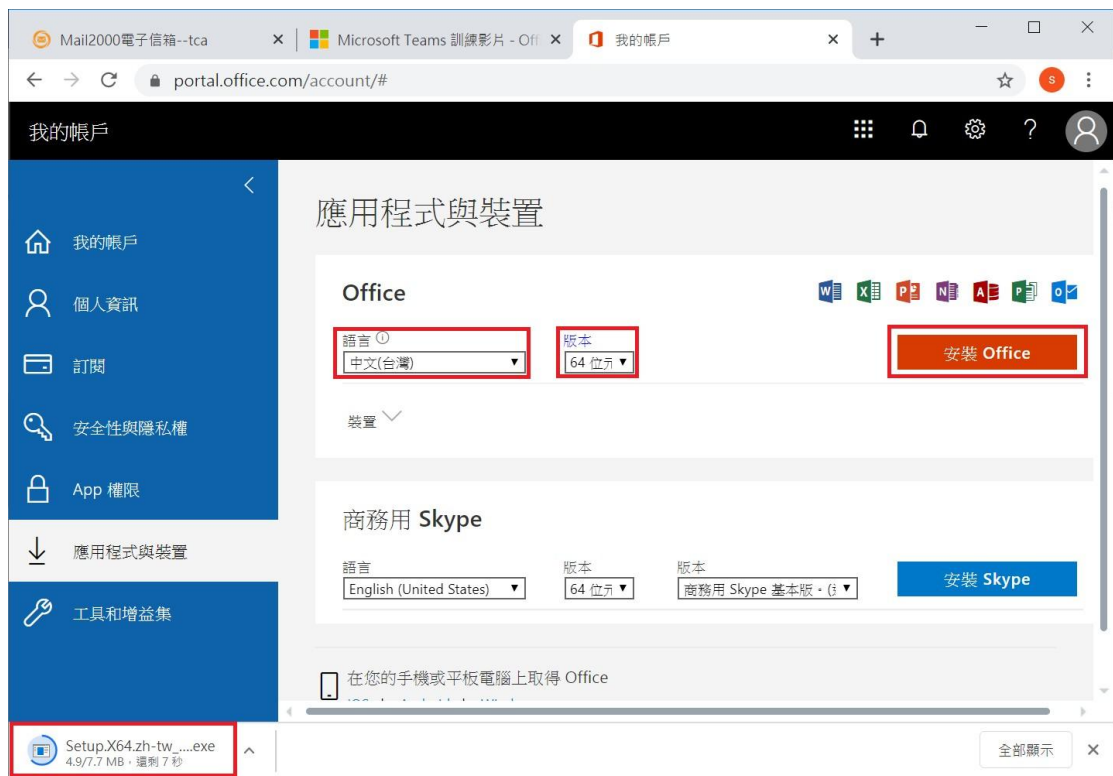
Mail2000電子信箱--tca ×
Microsoft Teams 訓練影片 - Off ×
我的帳戶 ×
+

portal.office.com/account/#

我的帳戶

我的帳戶
個人資訊
訂閱
安全性與隱私權
App 權限
應用程式與裝置
工具和增益集

應用程式與裝置

Office

語言
中文(台灣)
版本
64 位元
安裝 Office

裝置

商務用 Skype

語言
English (United States)
版本
64 位元
版本
商務用 Skype 基本版 - ([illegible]
安裝 Skype

在您的手機或平板電腦上取得 Office
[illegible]

Setup.X64.zh-tw_....exe
4.9/7.7 MB，還剩 7 秒

全部顯示
×